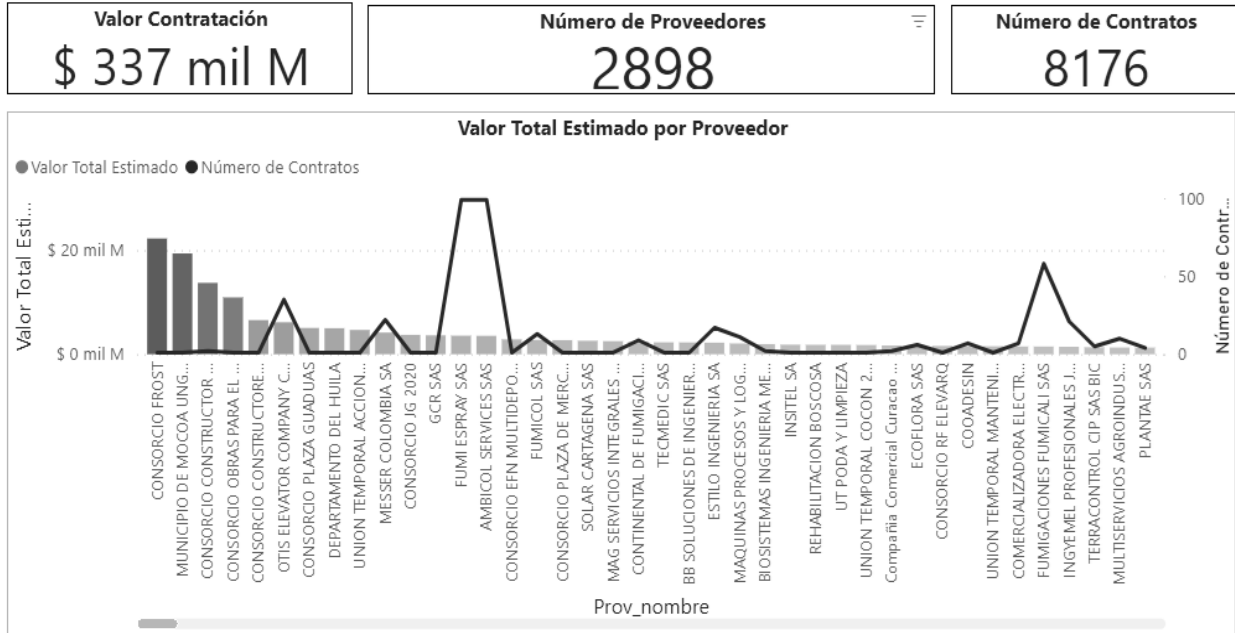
Valor Contratación
\$ 337 mil M

Número de Proveedores
2898

Número de Contratos
8176

Valor Total Estimado por Proveedor

Valor Total Estimado Número de Contratos

Valor Total Esti...

\$ 20 mil M
\$ 0 mil M

100
50
0

Número de Contr...

CONSORCIO FROST
MUNICIPIO DE MOCOA UNG...
CONSORCIO CONSTRUCTOR ...
CONSORCIO OBRAS PARA EL ...
CONSORCIO CONSTRUCTORE...
OTIS ELEVATOR COMPANY C...
CONSORCIO PLAZA GUADUAS
DEPARTAMENTO DEL HUILA
UNION TEMPORAL ACCION...
MESSER COLOMBIA SA
CONSORCIO JG 2020
GCR SAS
FUMI ESPRAY SAS
AMBICOL SERVICES SAS
CONSORCIO EFN MULTIDEPO...
FUMICOL SAS
CONSORCIO PLAZA DE MERC...
SOLAR CARTAGENA SAS
MAG SERVICIOS INTEGRALES ...
CONTINENTAL DE FUMIGACI...
TECMEDIC SAS
BB SOLUCIONES DE INGENIER...
ESTILO INGENIERIA SA
MAQUINAS PROCESOS Y LOG...
BIOSISTEMAS INGENIERIA ME...
INSITEL SA
REHABILITACION BOSCOSA
UT PODA Y LIMPIEZA
UNION TEMPORAL COCON 2...
Compañia Comercial Curacao ...
ECOFLORA SAS
CONSORCIO RF ELEVARQ
COOADESIN
UNION TEMPORAL MANTENI...
COMERCIALIZADORA ELECTR...
FUMIGACIONES FUMICALI SAS
INGYEMEL PROFESIONALES J...
TERRACONTROL CIP SAS BIC
MULTISERVICIOS AGROINDUS...
PLANTAE SAS

Prov_nombre